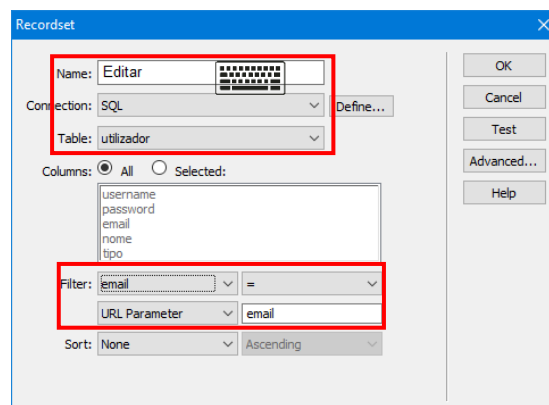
Recordset

Name: Editar

Connection: SQL Define...

Table: utilizador

Columns: All Selected:

username
password
email
nome
tipo

Filter: email =

URL Parameter email

Sort: None Ascending

OK

Cancel

Test

Advanced...

Help